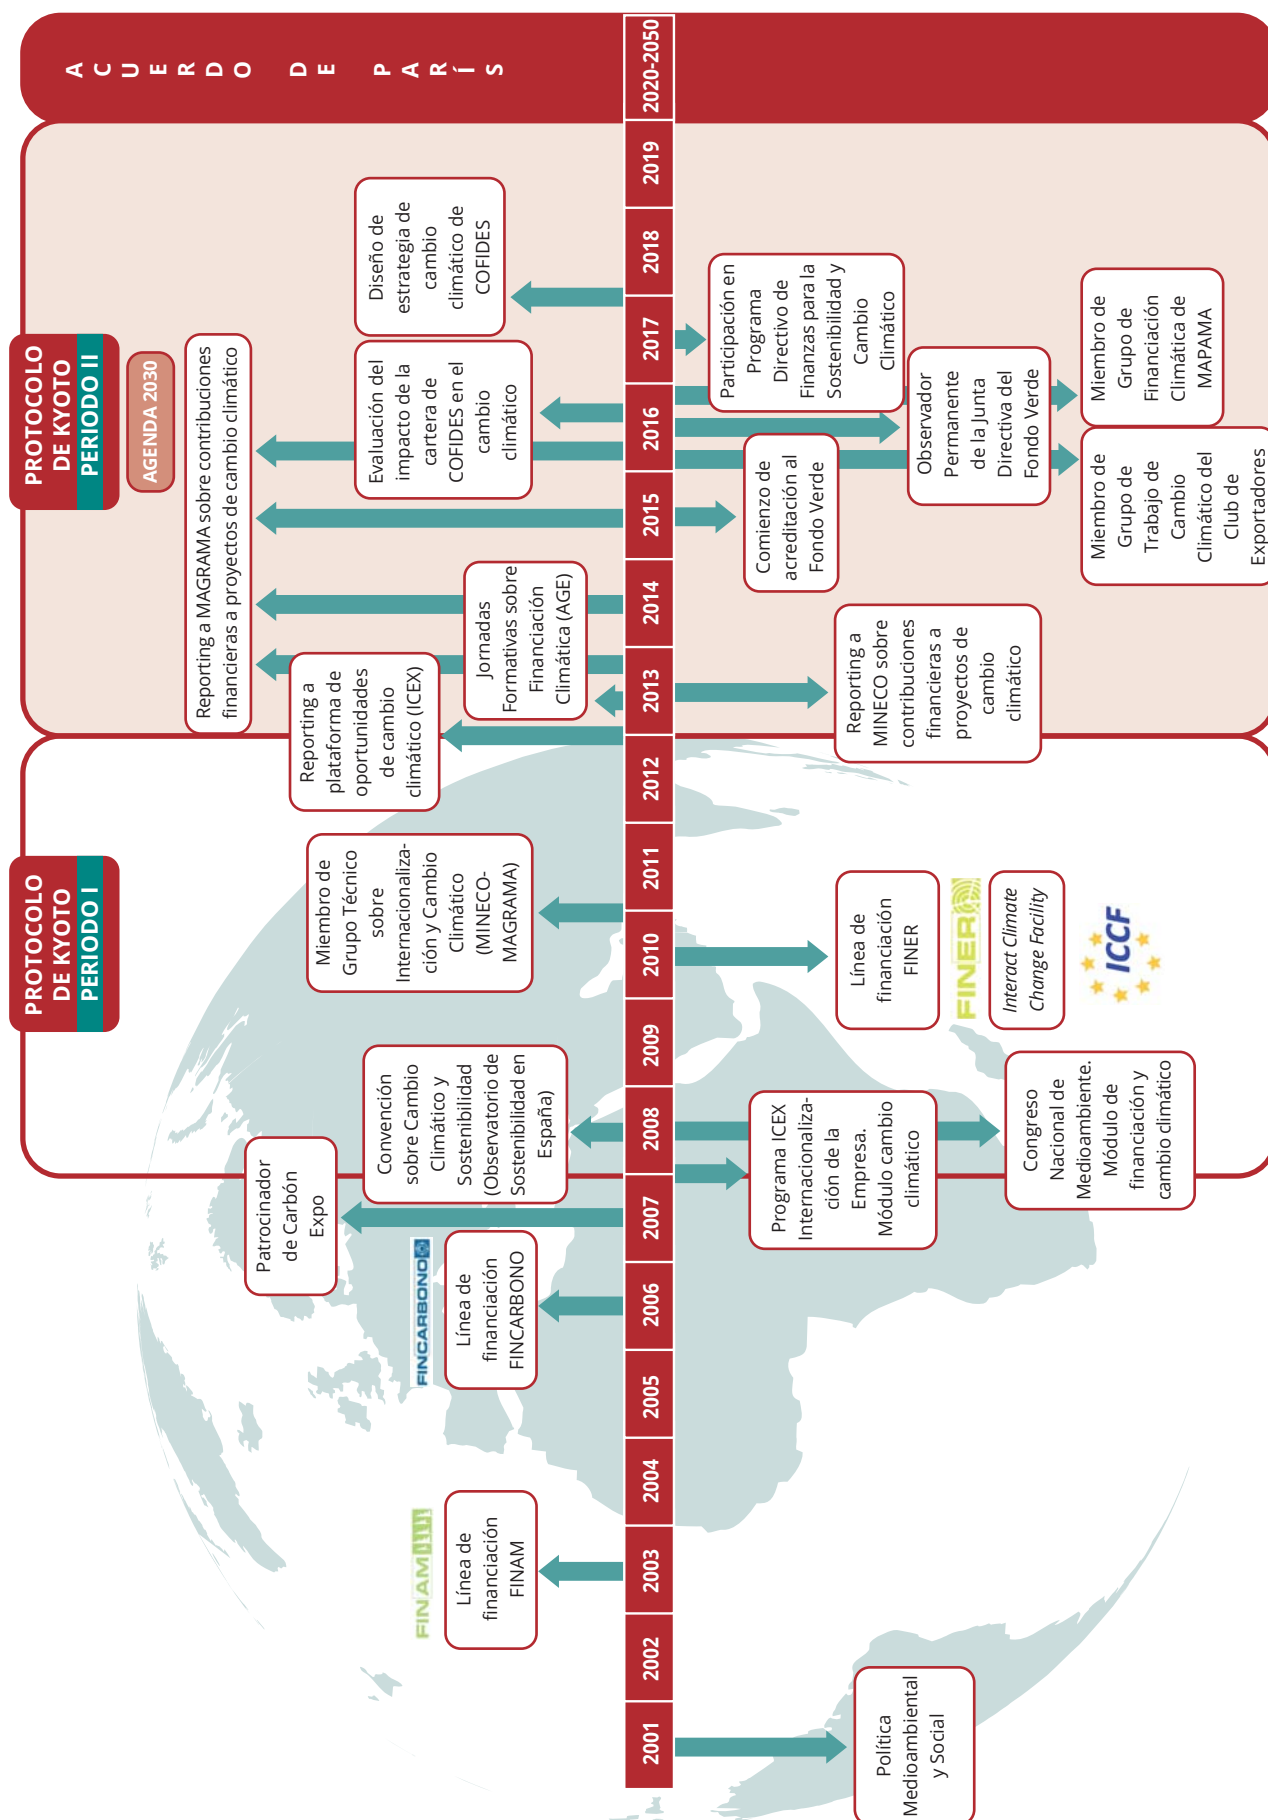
ACUERDO DE PARÍS

2020-2050

PROTOCOLO DE KYOTO PERIODO II

AGENDA 2030

2019

2018

Diseño de estrategia de cambio climático de COFIDES

2017

Participación en Programa Directivo de Finanzas para la Sostenibilidad y Cambio Climático

2016

Evaluación del impacto de la cartera de COFIDES en el cambio climático

Observador Permanente de la Junta Directiva del Fondo Verde

Miembro de Grupo de Financiación Climática de MAPAMA

Miembro de Grupo de Trabajo de Cambio Climático del Club de Exportadores

2015

Reporting a MAGRAMA sobre contribuciones financieras a proyectos de cambio climático

Comienzo de acreditación al Fondo Verde

2014

Jornadas Formativas sobre Financiación Climática (AGE)

2013

Reporting a MINECO sobre contribuciones financieras a proyectos de cambio climático

Reporting a plataforma de oportunidades de cambio climático (ICEX)

2012

PROTOCOLO DE KYOTO PERIODO I

2011

Miembro de Grupo Técnico sobre Internacionalización y Cambio Climático (MINECO-MAGRAMA)

2010

Línea de financiación FINER

FINER

Interact Climate Change Facility

ICCF

2009

2008

Convención sobre Cambio Climático y Sostenibilidad (Observatorio de Sostenibilidad en España)

Programa ICEX Internacionalización de la Empresa. Módulo cambio climático

Congreso Nacional de Medioambiente. Módulo de financiación y cambio climático

2007

Patrocinador de Carbón Expo

2006

FINCARBONO

Línea de financiación FINCARBONO

2005

2004

2003

FINAM

Línea de financiación FINAM

2002

2001

Política Medioambiental y Social